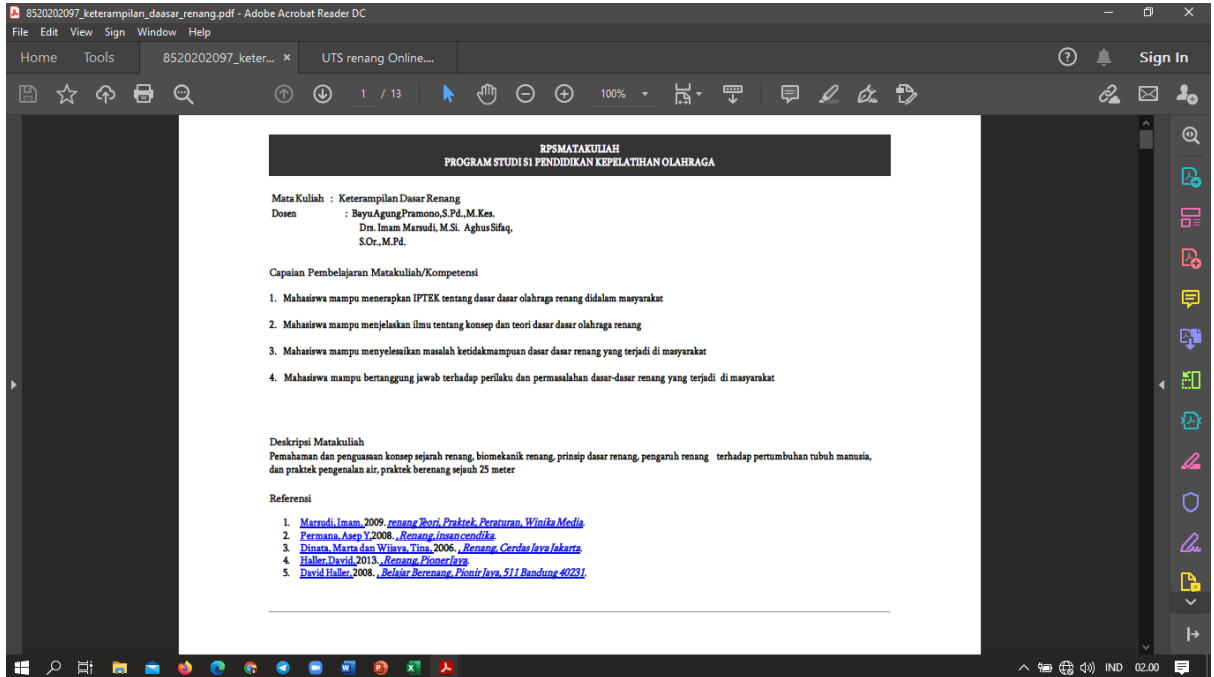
8520202097_keterampilan_daasar_renang.pdf - Adobe Acrobat Reader DC

File Edit View Sign Window Help

Home Tools 8520202097_keter... × UTS renang Online....

Sign In

1 / 13 100%

RPSMATAKULIAH
PROGRAM STUDI S1 PENDIDIKAN KEPELATIHAN OLAHRAGA

Mata Kuliah : Keterampilan Dasar Renang
Dosen : Bayu Agung Pramono, S.Pd., M.Kes.
Drs. Imam Marsudi, M.Si. Aghus Sifaq, S.Or., M.Pd.

Capaian Pembelajaran Matakuliah/Kompetensi

1. Mahasiswa mampu menerapkan IPTEK tentang dasar dasar olahraga renang didalam masyarakat

2. Mahasiswa mampu menjelaskan ilmu tentang konsep dan teori dasar dasar olahraga renang

3. Mahasiswa mampu menyelesaikan masalah ketidakmampuan dasar dasar renang yang terjadi di masyarakat

4. Mahasiswa mampu bertanggung jawab terhadap perilaku dan permasalahan dasar-dasar renang yang terjadi di masyarakat

Deskripsi Matakuliah
Pemahaman dan penguasaan konsep sejarah renang, biomekanik renang, prinsip dasar renang, pengaruh renang terhadap pertumbuhan tubuh manusia, dan praktek pengenalan air, praktek berenang sejauh 25 meter

Referensi

1. Marsudi, Imam, 2009. renang Teori, Praktek, Peraturan, Winika Media.
2. Permana, Asep Y, 2008. , Renang, insan cendika.
3. Dinata, Marta dan Wijaya, Tina, 2006. , Renang, Cerdas Jaya Jakarta.
4. Haller, David, 2013. , Renang, Pionir Jaya.
5. David Haller, 2008. , Belajar Berenang, Pionir Jaya, 511 Bandung 40231.

IND 02.00